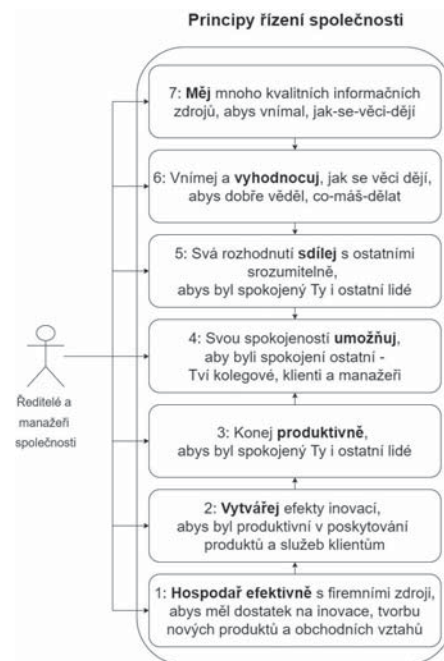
Principy řízení společnosti

7: Měj mnoho kvalitních informačních zdrojů, abys vnímal, jak-se-věci-dějí

6: Vnímej a vyhodnocuj, jak se věci dějí, abys dobře věděl, co-máš-dělat

5: Svá rozhodnutí sdílej s ostatními srozumitelně, abys byl spokojený Ty i ostatní lidé

4: Svou spokojeností umožňuj, aby byli spokojení ostatní - Tví kolegové, klienti a manažeři

Ředitelé a manažeři společnosti

3: Konej produktivně, abys byl spokojený Ty i ostatní lidé

2: Vytvářej efekty inovací, abys byl produktivní v poskytování produktů a služeb klientům

1: Hospodař efektivně s firemními zdroji, abys měl dostatek na inovace, tvorbu nových produktů a obchodních vztahů